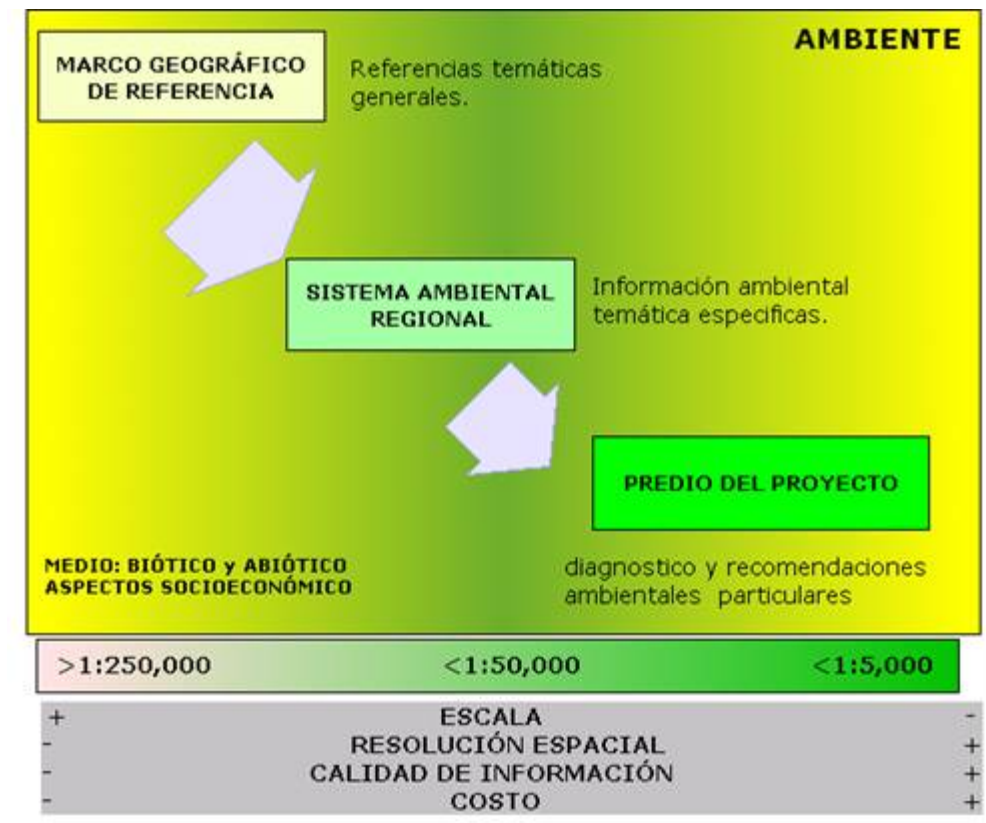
AMBIENTE

MARCO GEOGRÁFICO DE REFERENCIA

Referencias temáticas generales.

SISTEMA AMBIENTAL REGIONAL

Información ambiental temática especificas.

PREDIO DEL PROYECTO

MEDIO: BIÓTICO y ABIÓTICO
ASPECTOS SOCIOECONÓMICO

diagnostico y recomendaciones ambientales particulares

>1:250,000 <1:50,000 <1:5,000

+ ESCALA -
- RESOLUCIÓN ESPACIAL +
- CALIDAD DE INFORMACIÓN +
- COSTO +